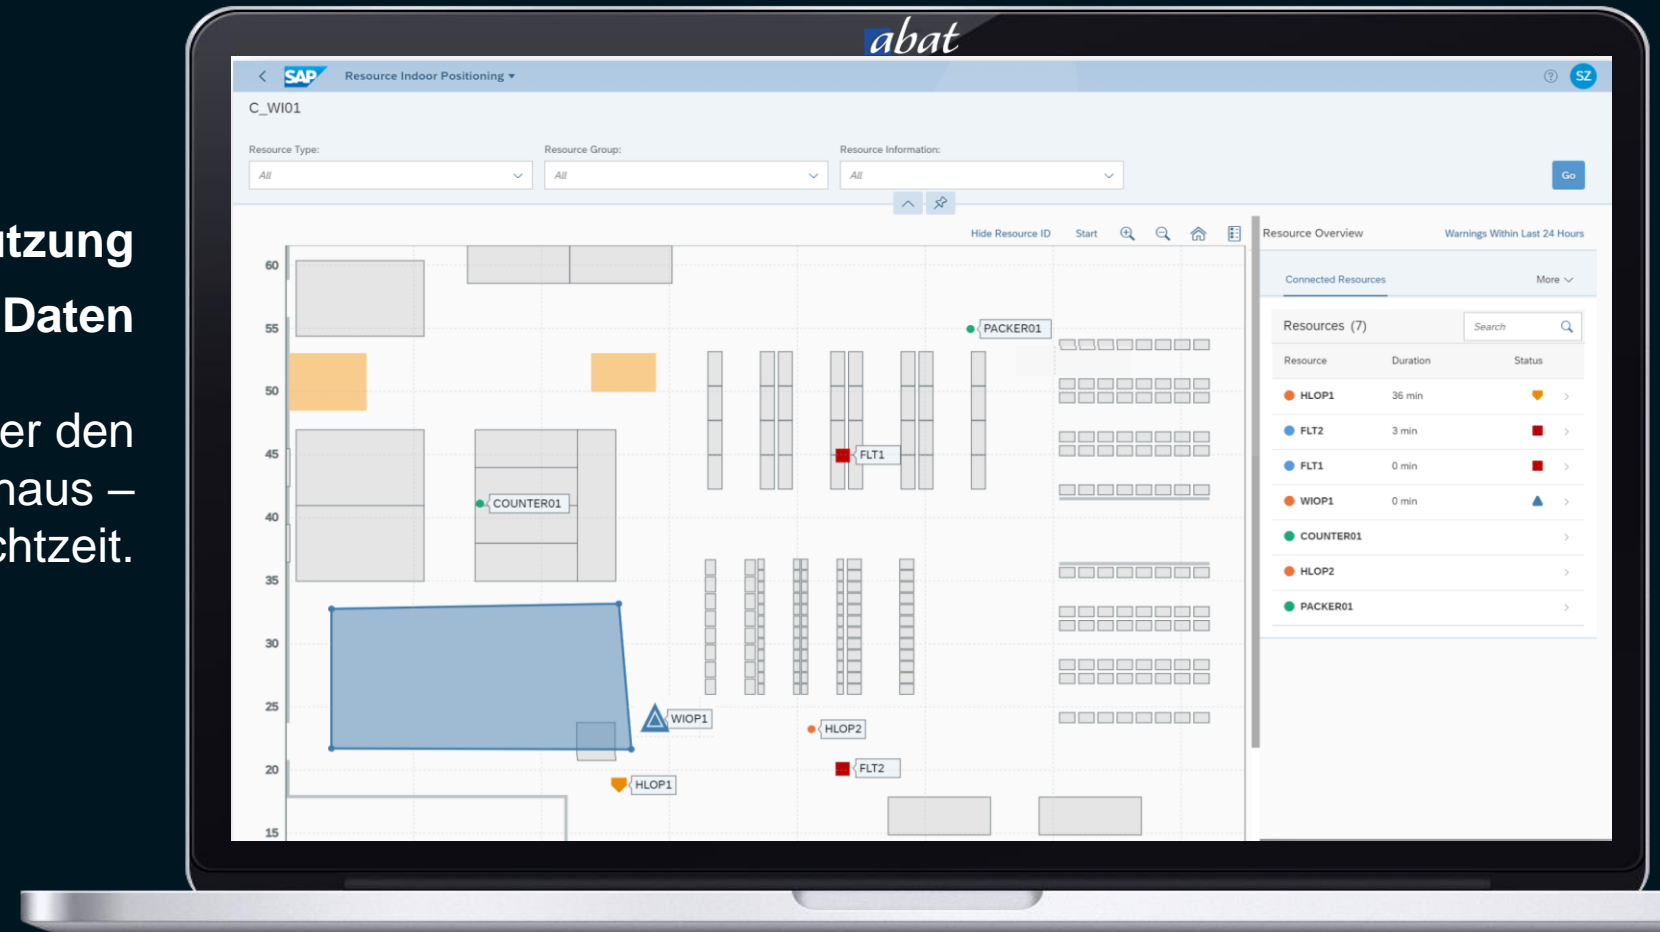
tzung
Daten

er den
haus –
chtzeit.

abat

SAP Resource Indoor Positioning ▾

SZ

C_WI01

Resource Type:
All

Resource Group:
All

Resource Information:
All

Go

Hide Resource ID Start

60
55
50
45
40
35
30
25
20
15

PACKER01
FLT1
COUNTER01
WIOP1
HLOP2
FLT2
HLOP1

Resource Overview
Warnings Within Last 24 Hours

Connected Resources
More

Resources (7)
Search

| Resource | Duration | Status |
|---|---|---|
| HLOP1 | 36 min | |
| FLT2 | 3 min | |
| FLT1 | 0 min | |
| WIOP1 | 0 min | |
| COUNTER01 | | |
| HLOP2 | | |
| PACKER01 | | |